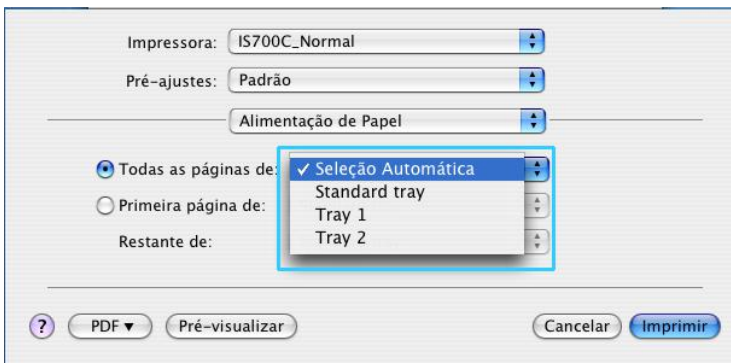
Impressora: IS700C_Normal

Pré-ajustes: Padrão

Alimentação de Papel

Todas as páginas de:

✓ Seleção Automática
Standard tray
Tray 1
Tray 2

Primeira página de:

Restante de:

?

PDF ▾

Pré-visualizar

Cancelar

Imprimir